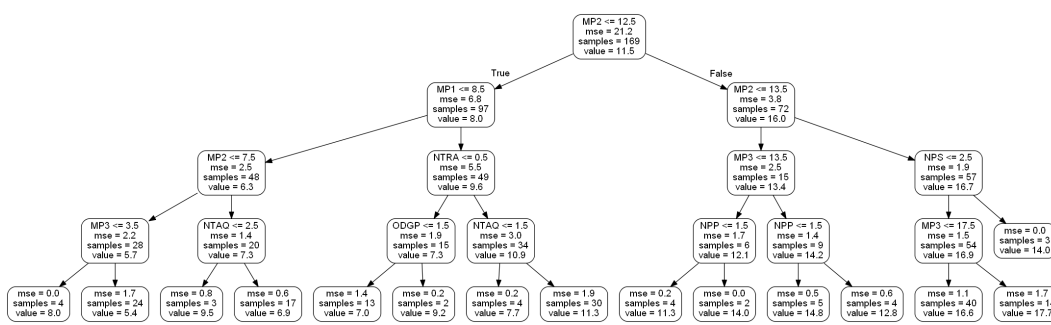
MP2 <= 12.5
mse = 21.2
samples = 169
value = 11.5

True

False

MP1 <= 8.5
mse = 6.8
samples = 97
value = 8.0

MP2 <= 13.5
mse = 3.8
samples = 72
value = 16.0

MP2 <= 7.5
mse = 2.5
samples = 48
value = 6.3

NTRA <= 0.5
mse = 5.5
samples = 49
value = 9.6

MP3 <= 13.5
mse = 2.5
samples = 15
value = 13.4

NPS <= 2.5
mse = 1.9
samples = 57
value = 16.7

MP3 <= 3.5
mse = 2.2
samples = 28
value = 5.7

NTAQ <= 2.5
mse = 1.4
samples = 20
value = 7.3

ODGP <= 1.5
mse = 1.9
samples = 15
value = 7.3

NTAQ <= 1.5
mse = 3.0
samples = 34
value = 10.9

NPP <= 1.5
mse = 1.7
samples = 6
value = 12.1

NPP <= 1.5
mse = 1.4
samples = 9
value = 14.2

MP3 <= 17.5
mse = 1.5
samples = 54
value = 16.9

mse = 0.0
samples = 3
value = 14.0

mse = 0.0
samples = 4
value = 8.0

mse = 1.7
samples = 24
value = 5.4

mse = 0.8
samples = 3
value = 9.5

mse = 0.6
samples = 17
value = 6.9

mse = 1.4
samples = 13
value = 7.0

mse = 0.2
samples = 2
value = 9.2

mse = 0.2
samples = 4
value = 7.7

mse = 1.9
samples = 30
value = 11.3

mse = 0.2
samples = 4
value = 11.3

mse = 0.0
samples = 2
value = 14.0

mse = 0.5
samples = 5
value = 14.8

mse = 0.6
samples = 4
value = 12.8

mse = 1.1
samples = 40
value = 16.6

mse = 1.7
samples = 1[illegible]
value = 17.7